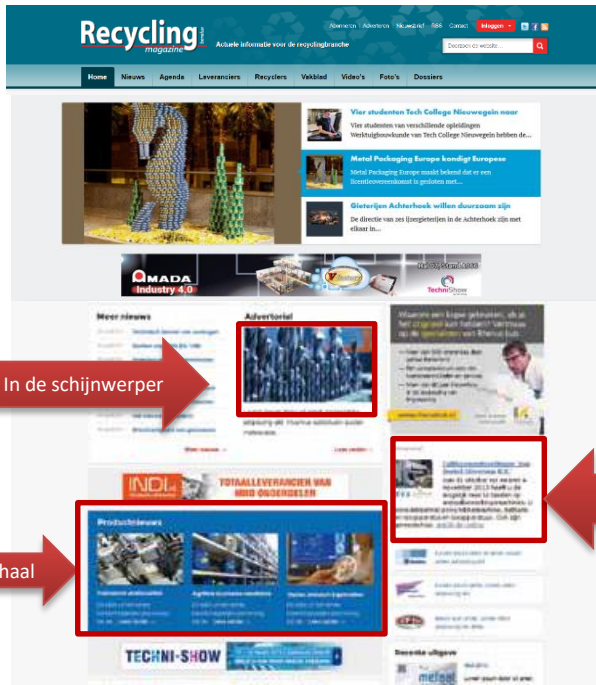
Recycling magazine

Actuele informatie voor de recyclingbranche

Abonneren Adverteren Nieuwsbrief RSS Contact Inloggen

Doorzoek de website...

Home Nieuws Agenda Leveranciers Recyclers Vakblad Video's Foto's Dossiers

Vier studenten Tech College Nieuwegein naar

Vier studenten van verschillende opleidingen Werktuigbouwkunde van Tech College Nieuwegein hebben de...

Metal Packaging Europe kondigt Europese

Metal Packaging Europe maakt bekend dat er een licentieovereenkomst is gesloten met...

Gieterijen Achterhoek willen duurzaam zijn

De directie van zes ijzergieterijen in de Achterhoek zijn met elkaar in...

AMADA Industry 4.0

TechniShow

Meer nieuws

Advertorial

In de schijnwerper

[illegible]

Meer nieuws

Lees verder

INDI TOTAALLEVERANCIER VAN MRO ONDERDELEN

Productnieuws

haal

TECHNI-SHOW

Recente uitgave